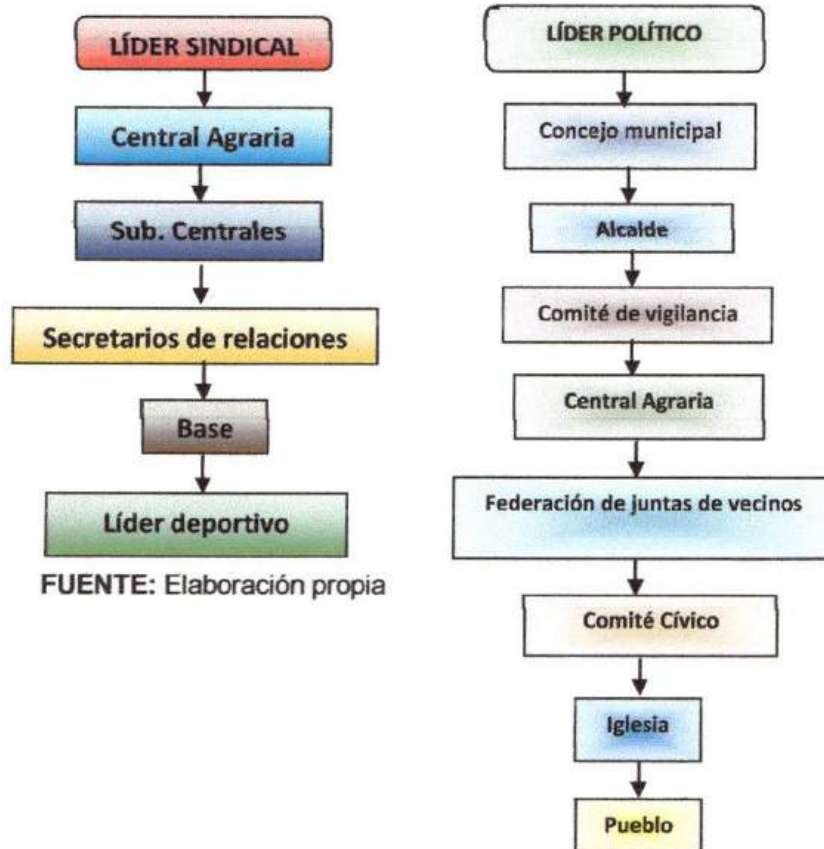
LÍDER SINDICAL

Central Agraria

Sub. Centrales

Secretarios de relaciones

Base

Líder deportivo

FUENTE: Elaboración propia

LÍDER POLÍTICO

Concejo municipal

Alcalde

Comité de vigilancia

Central Agraria

Federación de juntas de vecinos

Comité Cívico

Iglesia

Pueblo